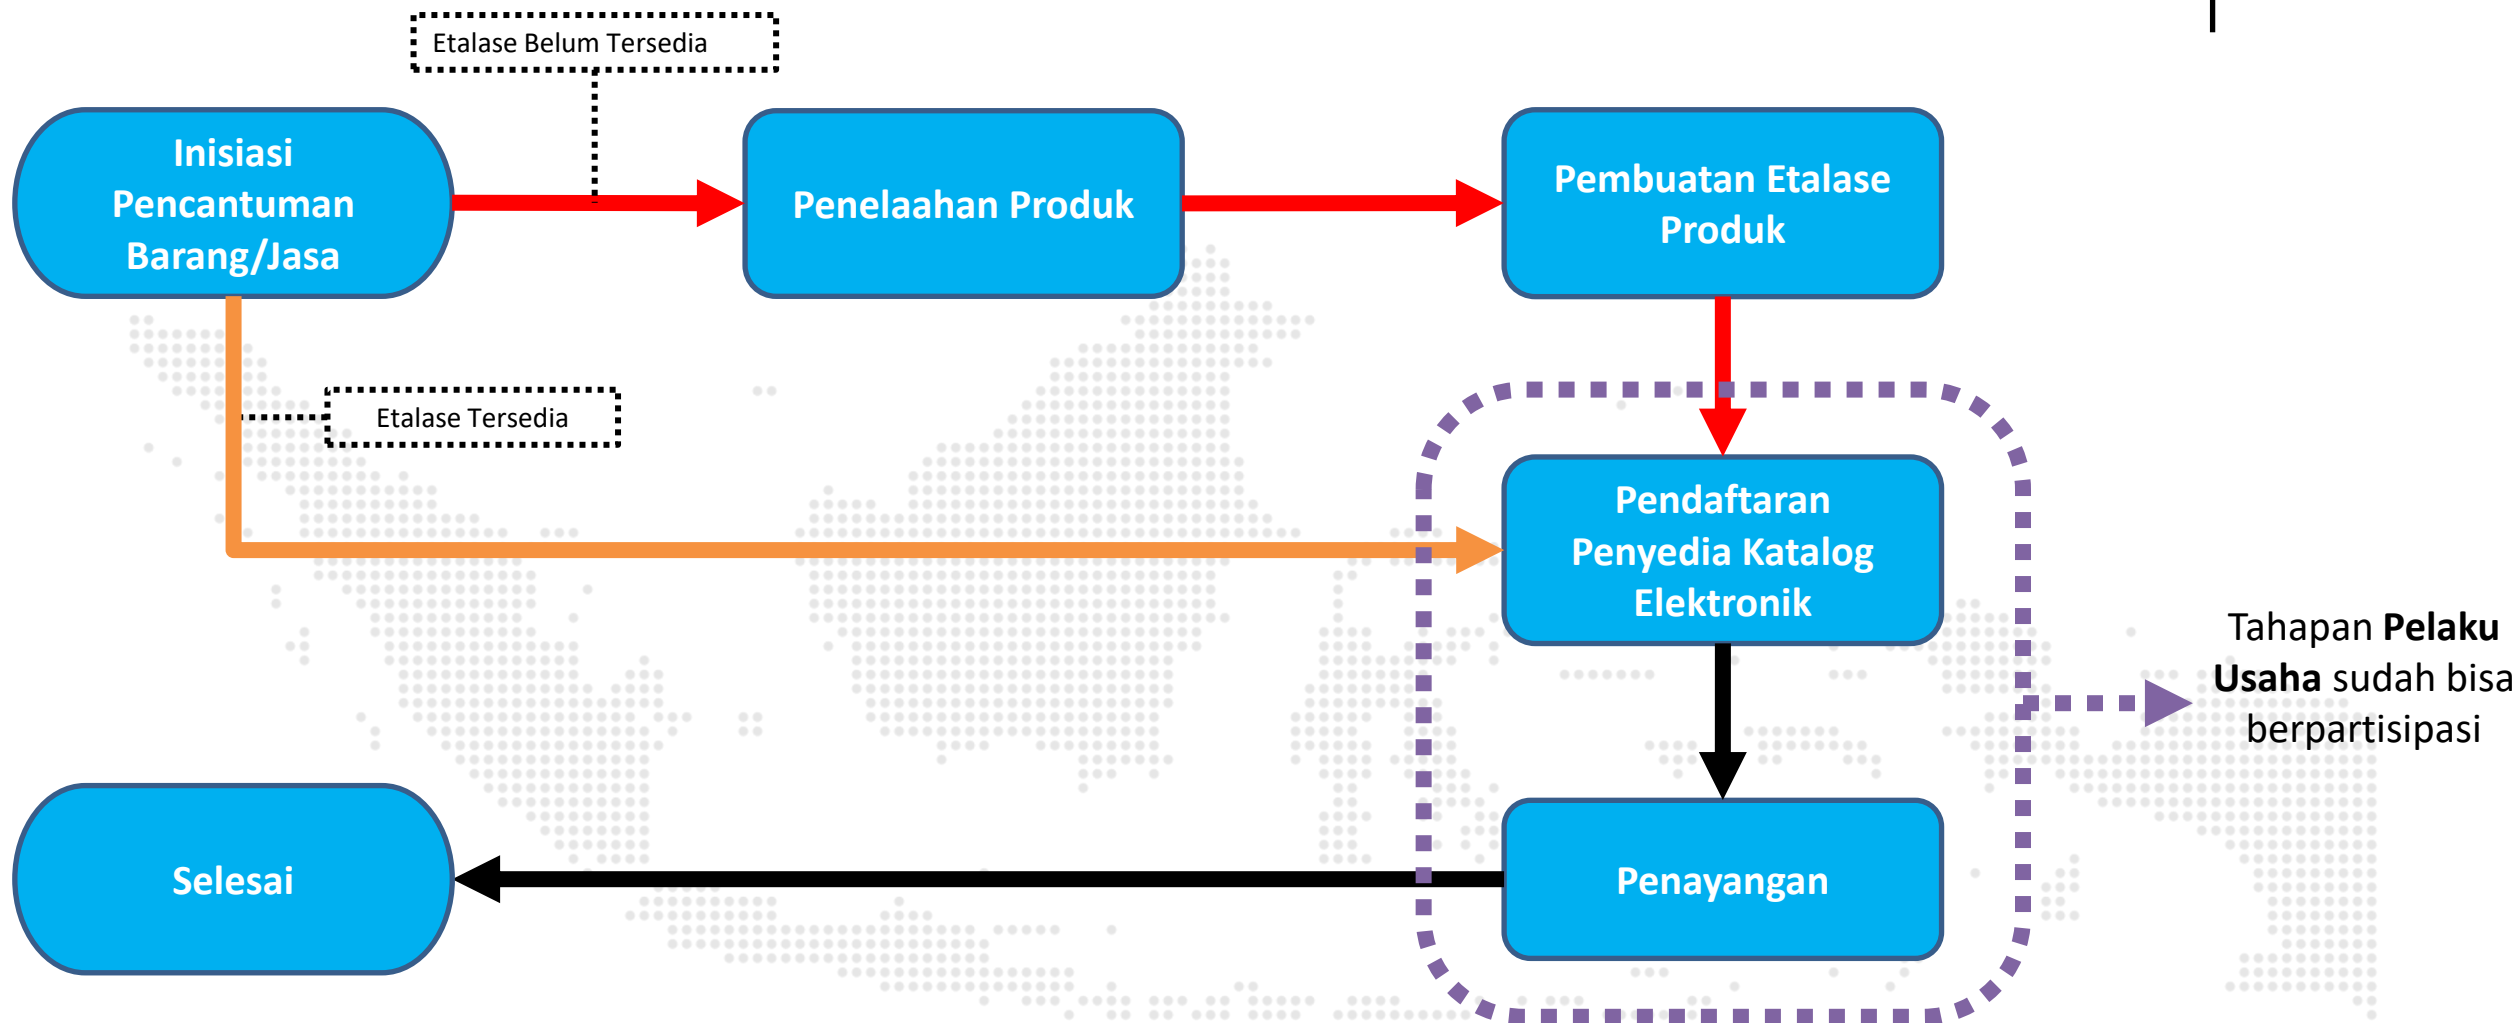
Etalase Belum Tersedia

Inisiasi Pencantuman Barang/Jasa

Penelaahan Produk

Pembuatan Etalase Produk

Etalase Tersedia

Pendaftaran Penyedia Katalog Elektronik

Tahapan **Pelaku Usaha** sudah bisa berpartisipasi

Selesai

Penayangan